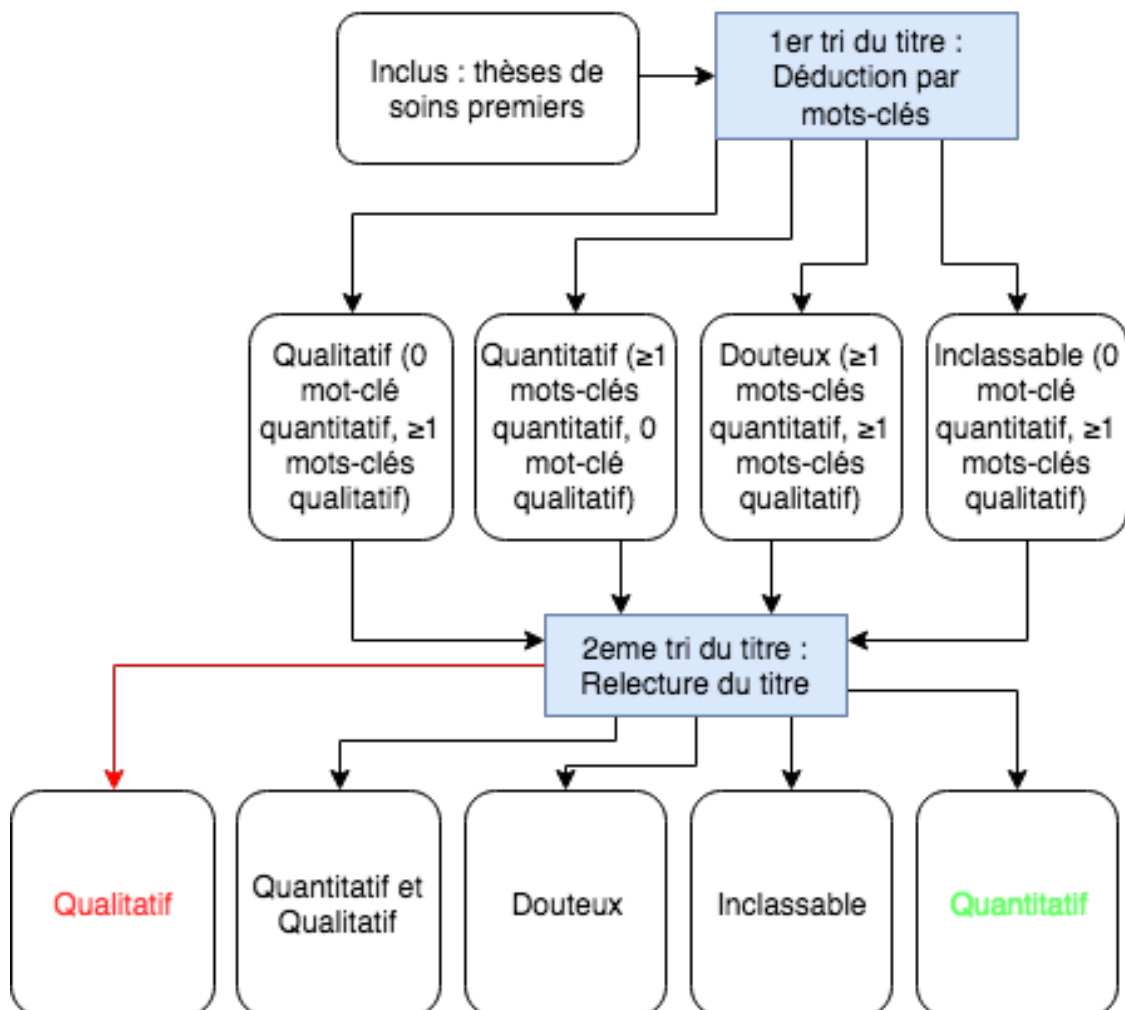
Inclus : thèses de soins premiers

1er tri du titre : Déduction par mots-clés

Qualitatif (0 mot-clé quantitatif, ≥1 mots-clés qualitatif)

Quantitatif (≥1 mots-clés quantitatif, 0 mot-clé qualitatif)

Douteux (≥1 mots-clés quantitatif, ≥1 mots-clés qualitatif)

Inclassable (0 mot-clé quantitatif, ≥1 mots-clés qualitatif)

2eme tri du titre : Relecture du titre

Qualitatif

Quantitatif et Qualitatif

Douteux

Inclassable

Quantitatif